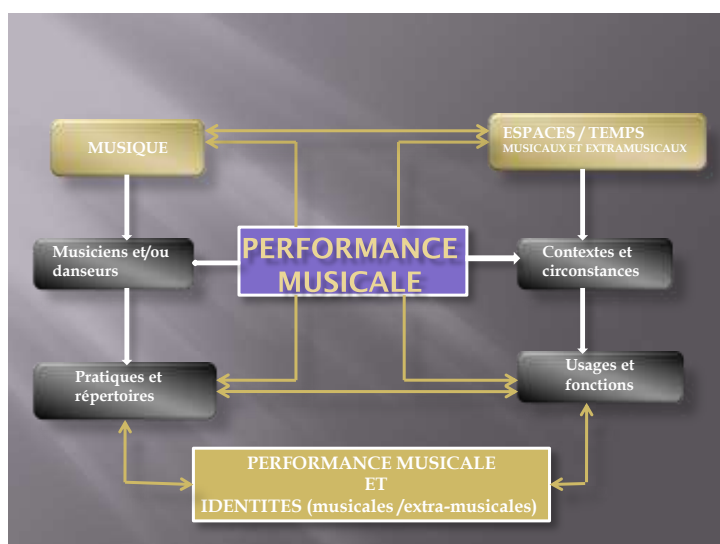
MUSIQUE

ESPACES / TEMPS
MUSICAUX ET EXTRAMUSICAUX

Musiciens et/ou danseurs

PERFORMANCE MUSICALE

Contextes et circonstances

Pratiques et répertoires

Usages et fonctions

PERFORMANCE MUSICALE
ET
IDENTITES (musicales /extra-musicales)